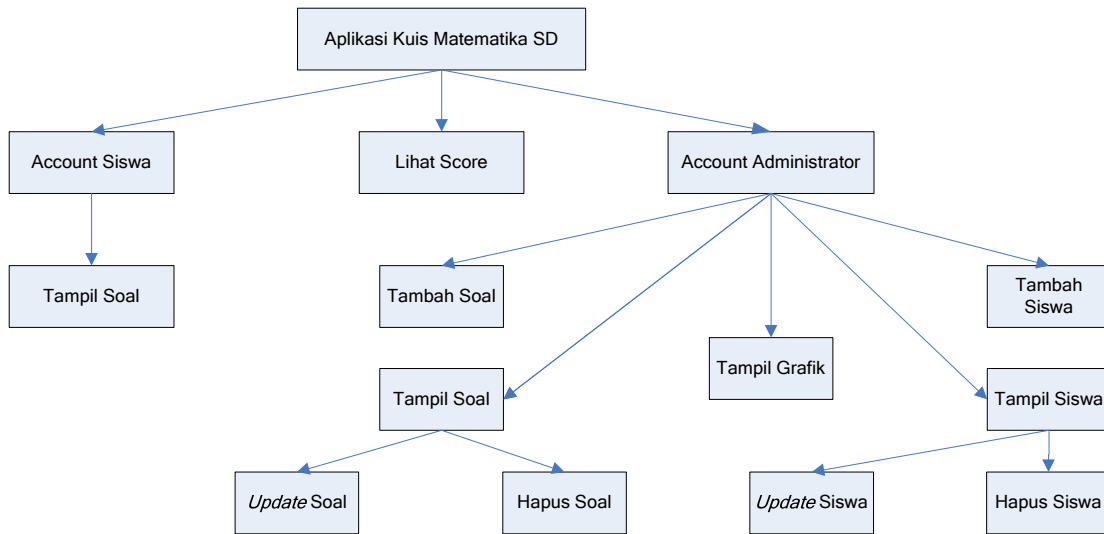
Aplikasi Kuis Matematika SD

Account Siswa

Lihat Score

Account Administrator

Tampil Soal

Tambah Soal

Tambah Siswa

Tampil Grafik

Tampil Soal

Tampil Siswa

Update Soal

Hapus Soal

Update Siswa

Hapus Siswa